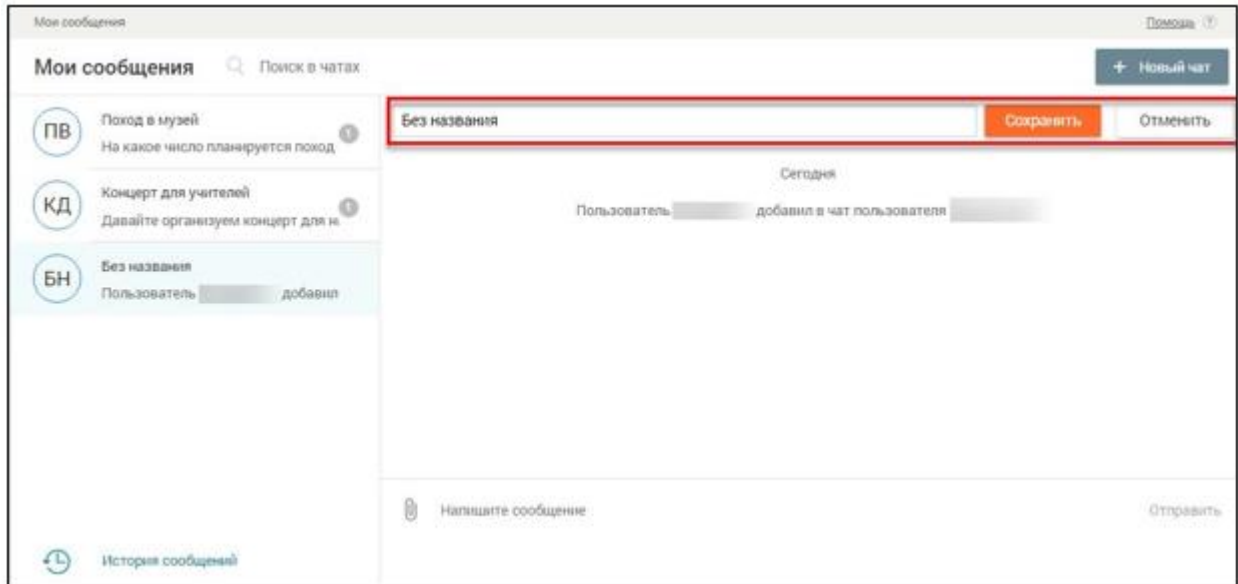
Мои сообщения

Помощь ?

Мои сообщения

Поиск в чатах

+ Новый чат

ПВ
Поход в музей
На какое число планируется поход
1

КД
Концерт для учителей
Давайте организуем концерт для н
1

БН
Без названия
Пользователь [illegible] добавил

Без названия

Сохранить

Отменить

Сегодня

Пользователь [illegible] добавил в чат пользователя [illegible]

Напишите сообщение

Отправить

История сообщений